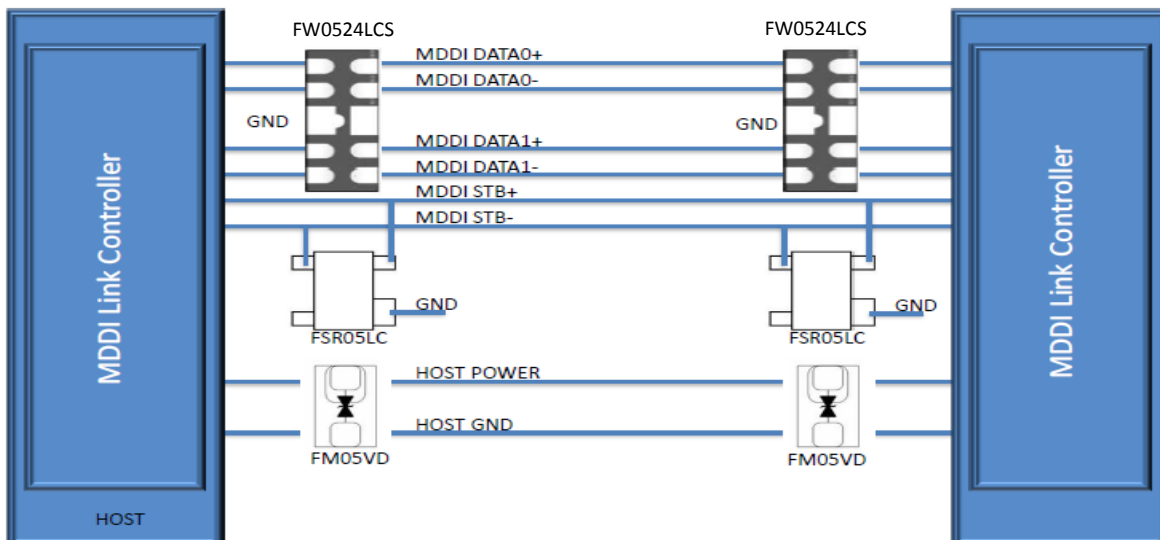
FW0524LCS

FW0524LCS

MDDI DATA0+

MDDI DATA0-

GND

GND

MDDI DATA1+

MDDI DATA1-

MDDI STB+

MDDI STB-

MDDI Link Controller

MDDI Link Controller

GND

GND

FSR05LC

FSR05LC

HOST POWER

HOST GND

FM05VD

FM05VD

HOST